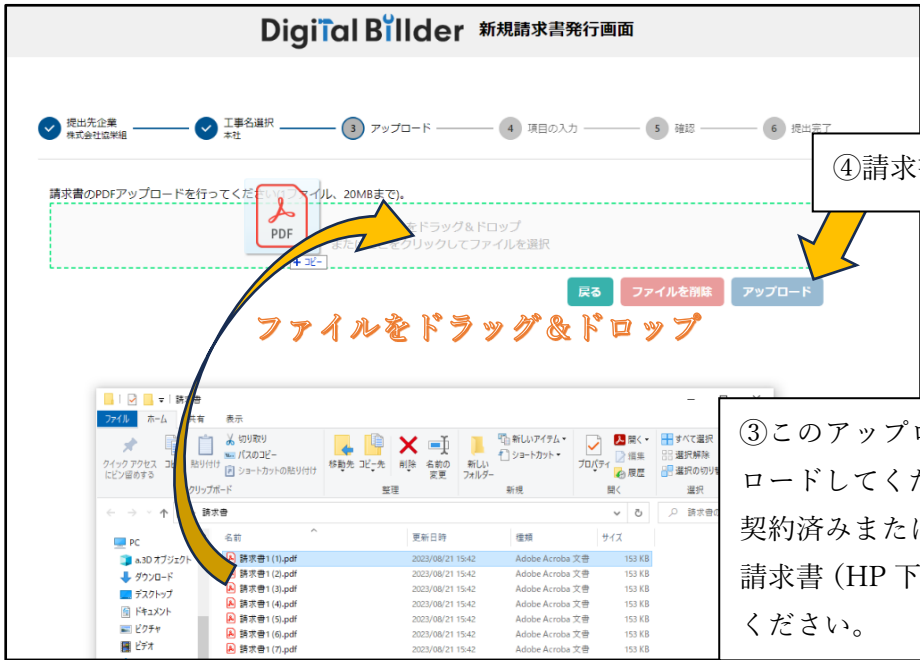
Digital Billder 新規請求書発行画面

提出先企業
株式会社協挙組

工事名選択
本社

3 アップロード

4 項目の入力

5 確認

6 提出完了

④請求

請求書のPDFアップロードを行ってください（ファイル、20MBまで）。

PDF

+ コピー

をドラッグ＆ドロップ
またはここをクリックしてファイルを選択

戻る

ファイルを削除

アップロード

ファイルをドラッグ＆ドロップ

請求書

ファイル　ホーム　共有　表示

クイック アクセスにピン留めする　コピー　貼り付け　切り取り　パスのコピー　ショートカットの貼り付け

クリップボード

移動先　コピー先　削除　名前の変更

整理

新しいフォルダー　新しいアイテム　ショートカット

新規

プロパティ　開く　編集　履歴

開く

すべて選択　選択解除　選択の切り替え

選択

請求書

PC
3D オブジェクト
ダウンロード
デスクトップ
ドキュメント
ピクチャ
ビデオ

| 名前 | 更新日時 | 種類 | サイズ |
|---|---|---|---|
| 請求書1 (1).pdf | 2023/08/21 15:42 | Adobe Acrobat 文書 | 153 KB |
| 請求書1 (2).pdf | 2023/08/21 15:42 | Adobe Acrobat 文書 | 153 KB |
| 請求書1 (3).pdf | 2023/08/21 15:42 | Adobe Acrobat 文書 | 153 KB |
| 請求書1 (4).pdf | 2023/08/21 15:42 | Adobe Acrobat 文書 | 153 KB |
| 請求書1 (5).pdf | 2023/08/21 15:42 | Adobe Acrobat 文書 | 153 KB |
| 請求書1 (6).pdf | 2023/08/21 15:42 | Adobe Acrobat 文書 | 153 KB |
| 請求書1 (7).pdf | 2023/08/21 15:42 | Adobe Acrobat 文書 | 153 KB |

③このアップロ
ロードしてくだ
契約済みまたは
請求書 (HP 下
ください。